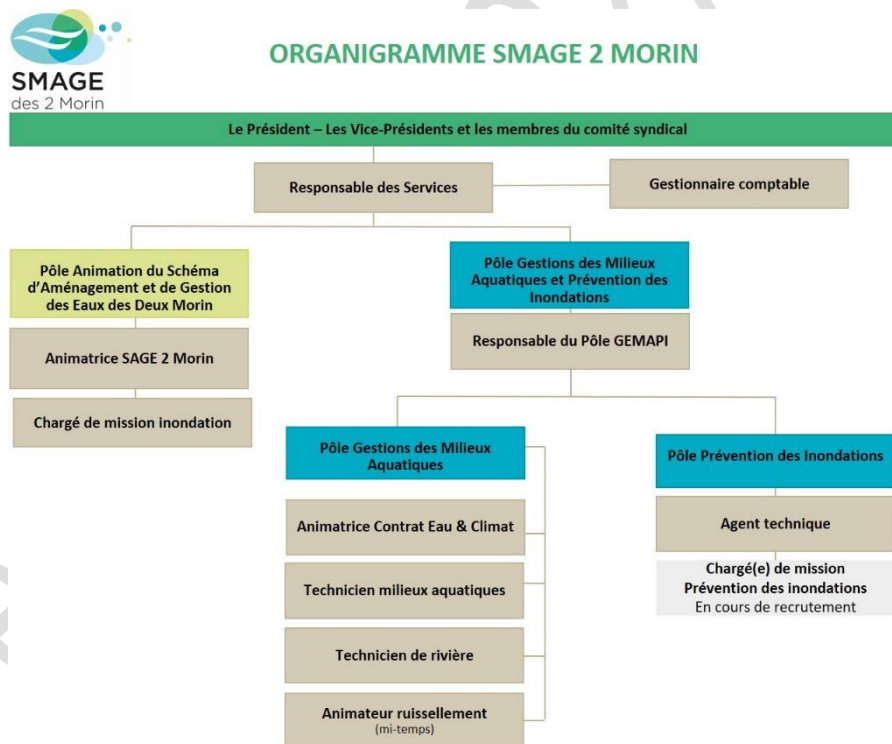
SMAGE
des 2 Morin

ORGANIGRAMME SMAGE 2 MORIN

Le Président – Les Vice-Présidents et les membres du comité syndical

Responsable des Services

Gestionnaire comptable

Pôle Animation du Schéma d'Aménagement et de Gestion des Eaux des Deux Morin

Animatrice SAGE 2 Morin

Chargé de mission inondation

Pôle Gestions des Milieux Aquatiques et Prévention des Inondations

Responsable du Pôle GEMAPI

Pôle Gestions des Milieux Aquatiques

Animatrice Contrat Eau & Climat

Technicien milieux aquatiques

Technicien de rivière

Animateur ruissellement
(mi-temps)

Pôle Prévention des Inondations

Agent technique

Chargé(e) de mission Prévention des inondations
En cours de recrutement